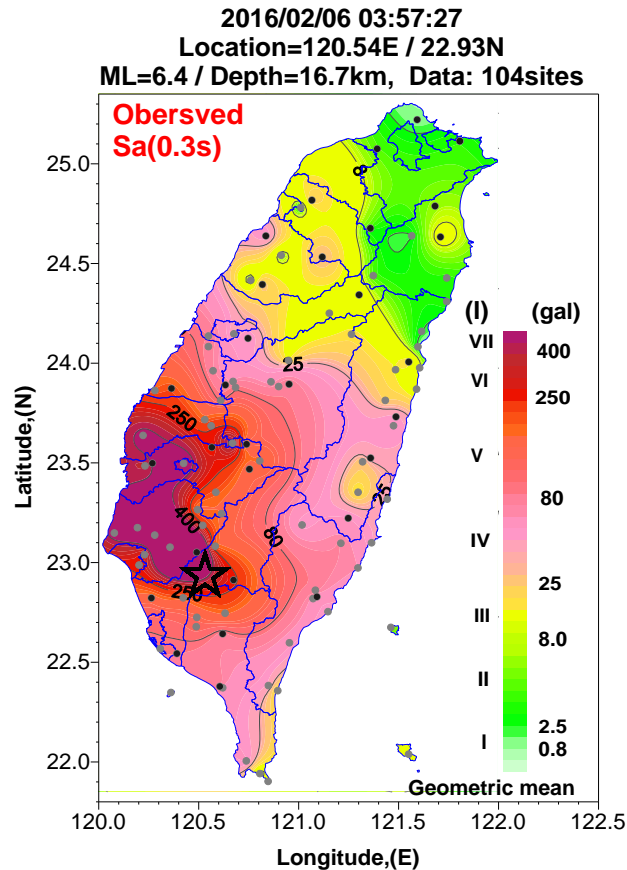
2016/02/06 03:57:27
Location=120.54E / 22.93N
ML=6.4 / Depth=16.7km, Data: 104sites

Obersved
Sa(0.3s)

25.0
24.5
24.0
23.5
23.0
22.5
22.0

Latitude,(N)

8
25
250
400
80
25
250

(I)
(gal)
VII
400
VI
250
V
80
IV
25
III
8.0
II
2.5
I
0.8
Geometric mean

120.0 120.5 121.0 121.5 122.0 122.5

Longitude,(E)